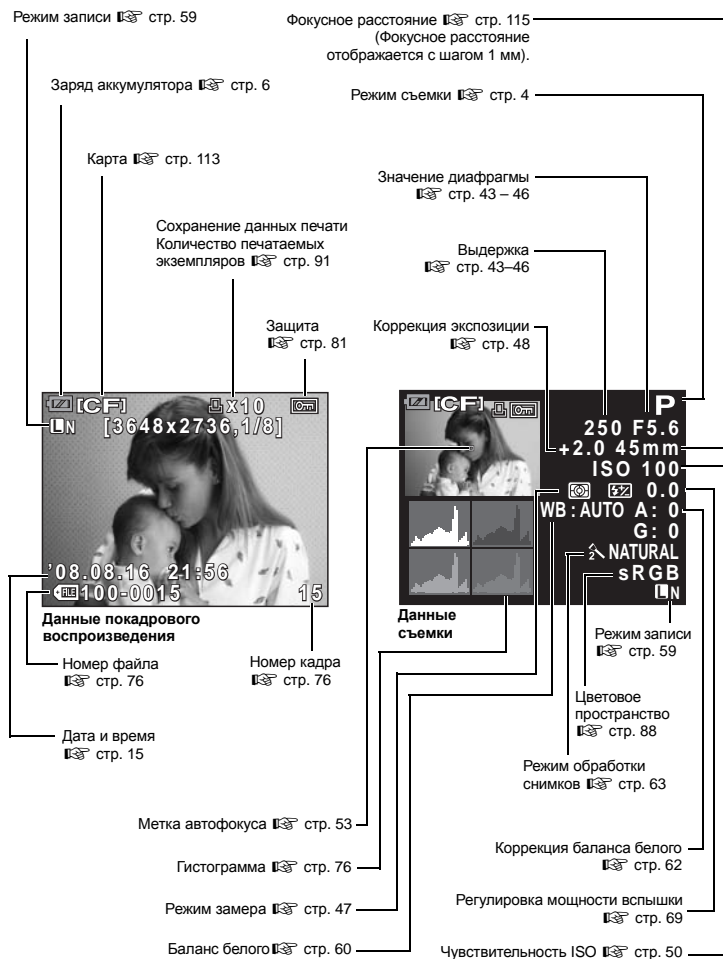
Режим записи ☞ стр. 59

Заряд аккумулятора ☞ стр. 6

Карта ☞ стр. 113

Сохранение данных печати Количество печатаемых экземпляров ☞ стр. 91

Защита ☞ стр. 81

Фокусное расстояние ☞ стр. 115 (Фокусное расстояние отображается с шагом 1 мм).

Режим съемки ☞ стр. 4

Значение диафрагмы ☞ стр. 43 – 46

Выдержка ☞ стр. 43–46

Коррекция экспозиции ☞ стр. 48

[CF] x10
LN [3648x2736,1/8]
'08.08.16 21:56
100-0015 15

Данные покадрового воспроизведения

[CF]
250 F5.6 P
+2.0 45mm
ISO 100
0.0
WB:AUTO A: 0
G: 0
NATURAL
sRGB
LN

Данные съемки

Режим записи ☞ стр. 59

Номер файла ☞ стр. 76

Номер кадра ☞ стр. 76

Дата и время ☞ стр. 15

Цветовое пространство ☞ стр. 88

Режим обработки снимков ☞ стр. 63

Метка автофокуса ☞ стр. 53

Гистограмма ☞ стр. 76

Режим замера ☞ стр. 47

Баланс белого ☞ стр. 60

Коррекция баланса белого ☞ стр. 62

Регулировка мощности вспышки ☞ стр. 69

Чувствительность ISO ☞ стр. 50